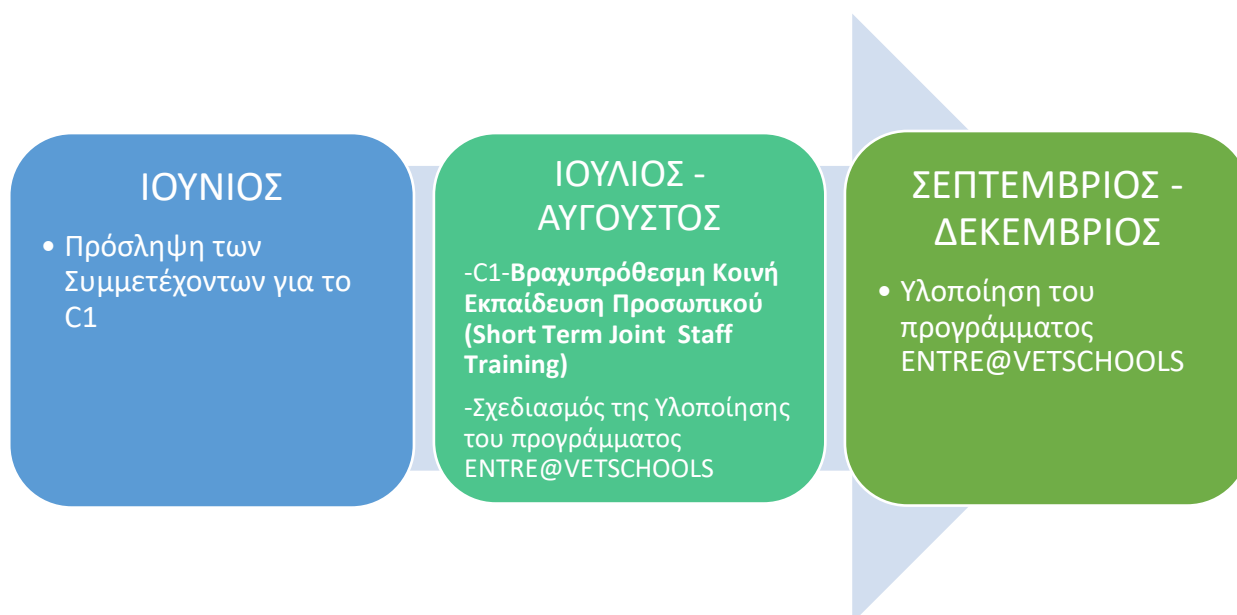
ΙΟΥΝΙΟΣ

• Πρόσληψη των Συμμετέχοντων για το C1

ΙΟΥΛΙΟΣ - ΑΥΓΟΥΣΤΟΣ

-C1-**Βραχυπρόθεσμη Κοινή Εκπαίδευση Προσωπικού (Short Term Joint Staff Training)**

-Σχεδιασμός της Υλοποίησης του προγράμματος ENTRE@VETSCHOOLS

ΣΕΠΤΕΜΒΡΙΟΣ - ΔΕΚΕΜΒΡΙΟΣ

• Υλοποίηση του προγράμματος ENTRE@VETSCHOOLS